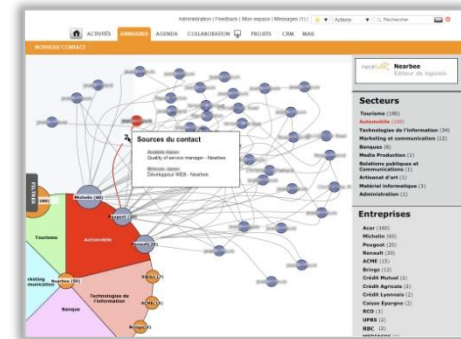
Administration | Feedback | Mon espace | Messages (1) | Actions Rechercher

ACTIVITÉS ANNUAIRES AGENDA COLLABORATION PROJETS CRM MAIL

NOUVEAU CONTACT

Nearbee
Éditeur de logiciels

Sources du contact

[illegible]
Quality of service manager - Nearbee

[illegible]
Développeur WEB - Nearbee

FILTRES

Michelin (60)
Peugeot (20)
Renault (45)
Tourisme
Automobile
Nearbee (5)
rketing munication
Technologies de l'information
Banque

Secteurs
Tourisme (380)
Automobile (330)
Technologies de l'information (34)
Marketing et communication (12)
Banques (8)
Media Production (1)
Relations publiques et Communications (1)
Artisanat d'art (1)
Matériel informatique (1)
Administration (1)

Entreprises
Accor (380)
Michelin (60)
Peugeot (20)
Renault (20)
ACME (13)
Brings (12)
Crédit Mutuel (8)
Crédit Agricole (3)
Crédit Lyonnais (2)
Caisse Épargne (2)
RCO (1)
UPRS (2)
RBC (2)